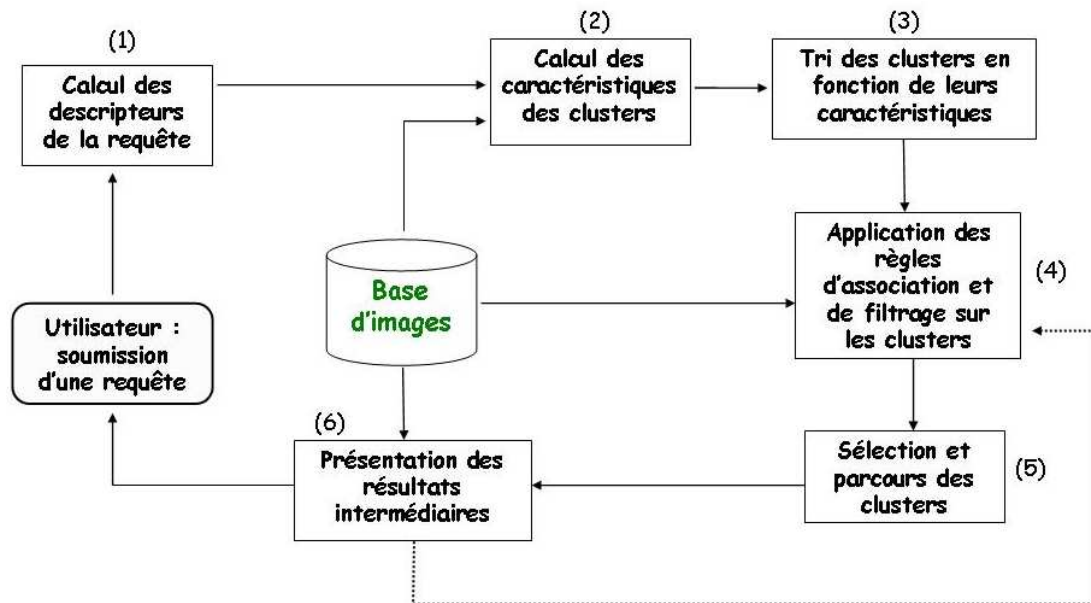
(1)
Calcul des descripteurs de la requête

(2)
Calcul des caractéristiques des clusters

(3)
Tri des clusters en fonction de leurs caractéristiques

Base d'images

Application des règles d'association et de filtrage sur les clusters

(4)

Utilisateur : soumission d'une requête

(6)
Présentation des résultats intermédiaires

Sélection et parcours des clusters

(5)